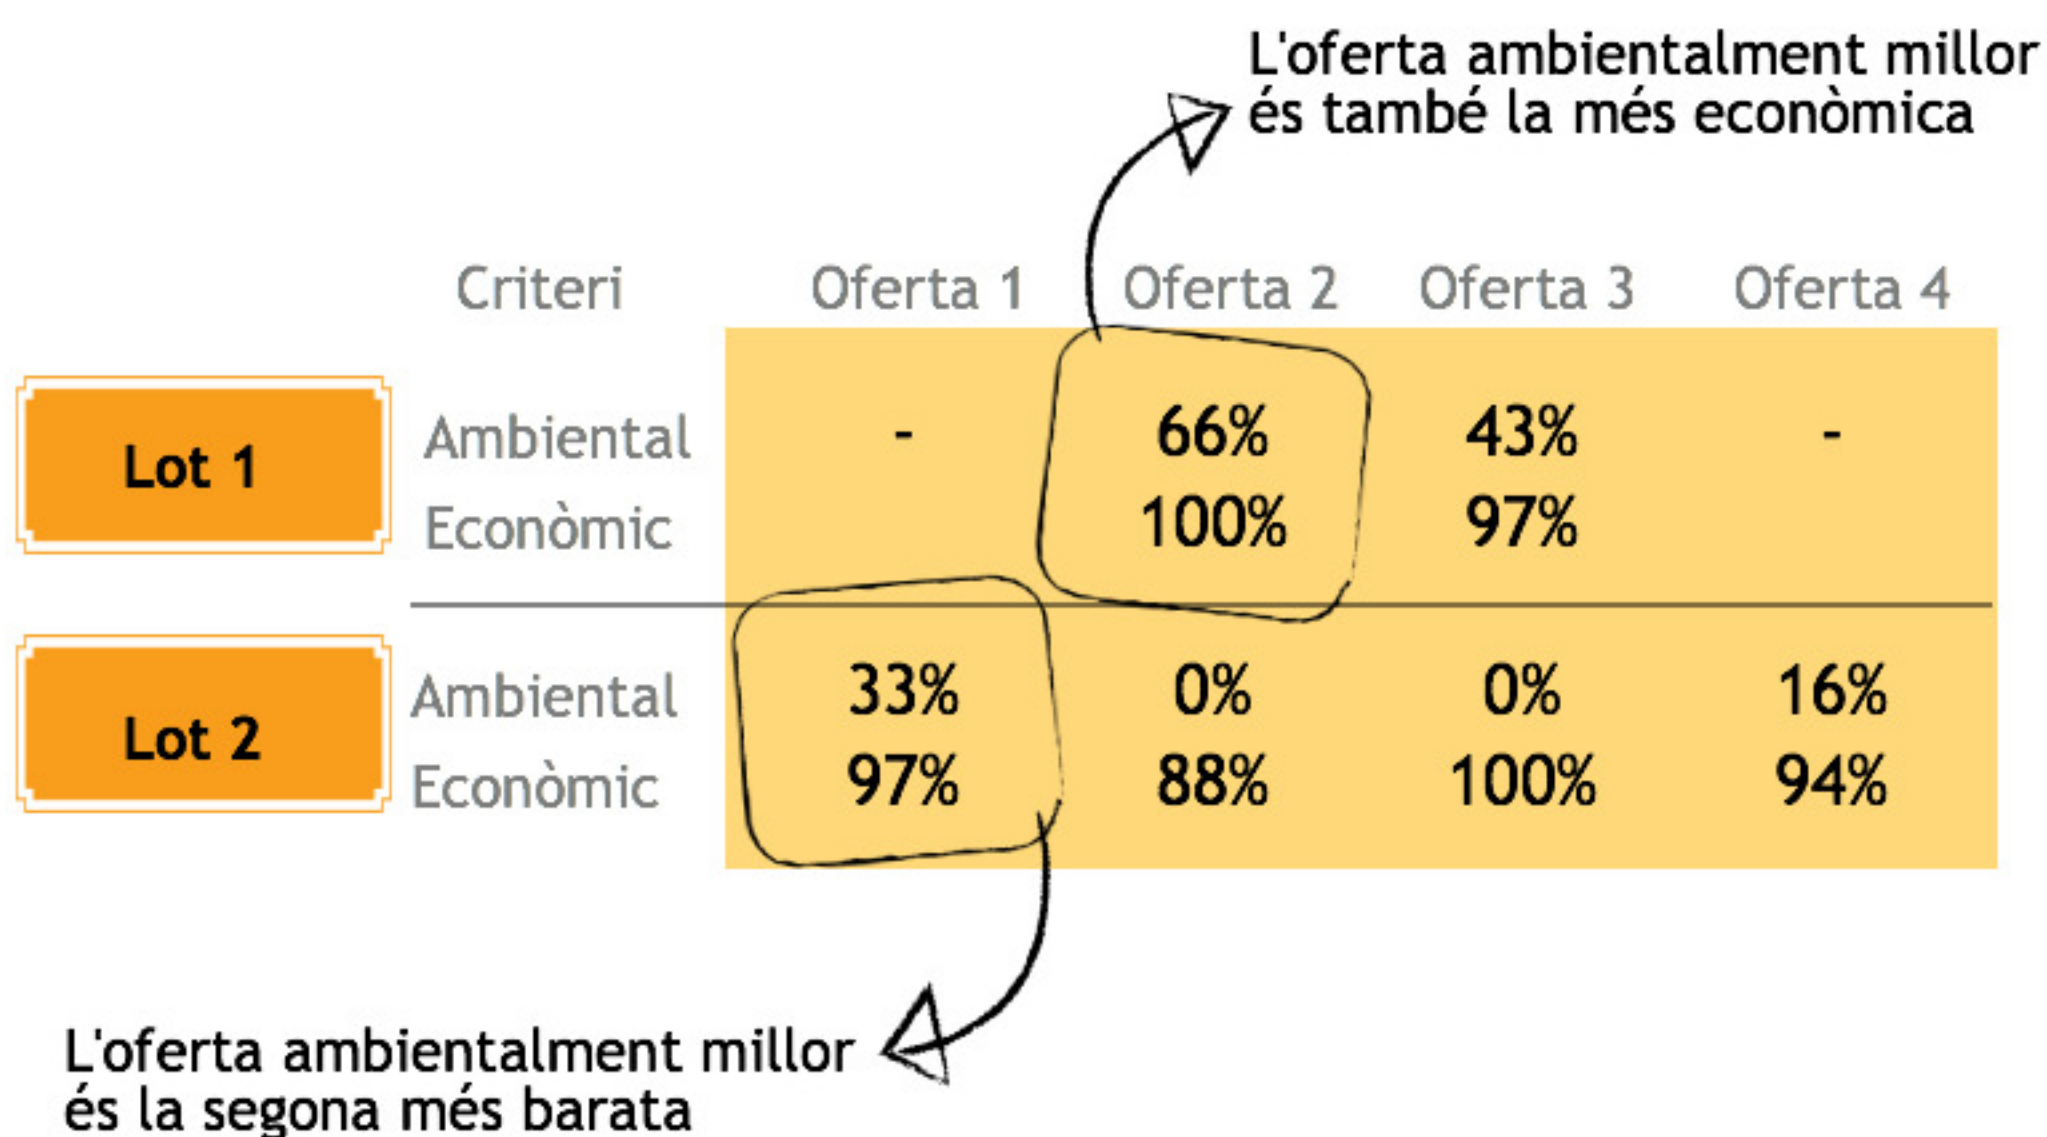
L'oferta ambientalment millor és també la més econòmica

| | Criteri | Oferta 1 | Oferta 2 | Oferta 3 | Oferta 4 |
|---|---|---|---|---|---|
| Lot 1 | Ambiental | - | 66% | 43% | - |
| | Econòmic | | 100% | 97% | |
| Lot 2 | Ambiental | 33% | 0% | 0% | 16% |
| | Econòmic | 97% | 88% | 100% | 94% |

L'oferta ambientalment millor és la segona més barata